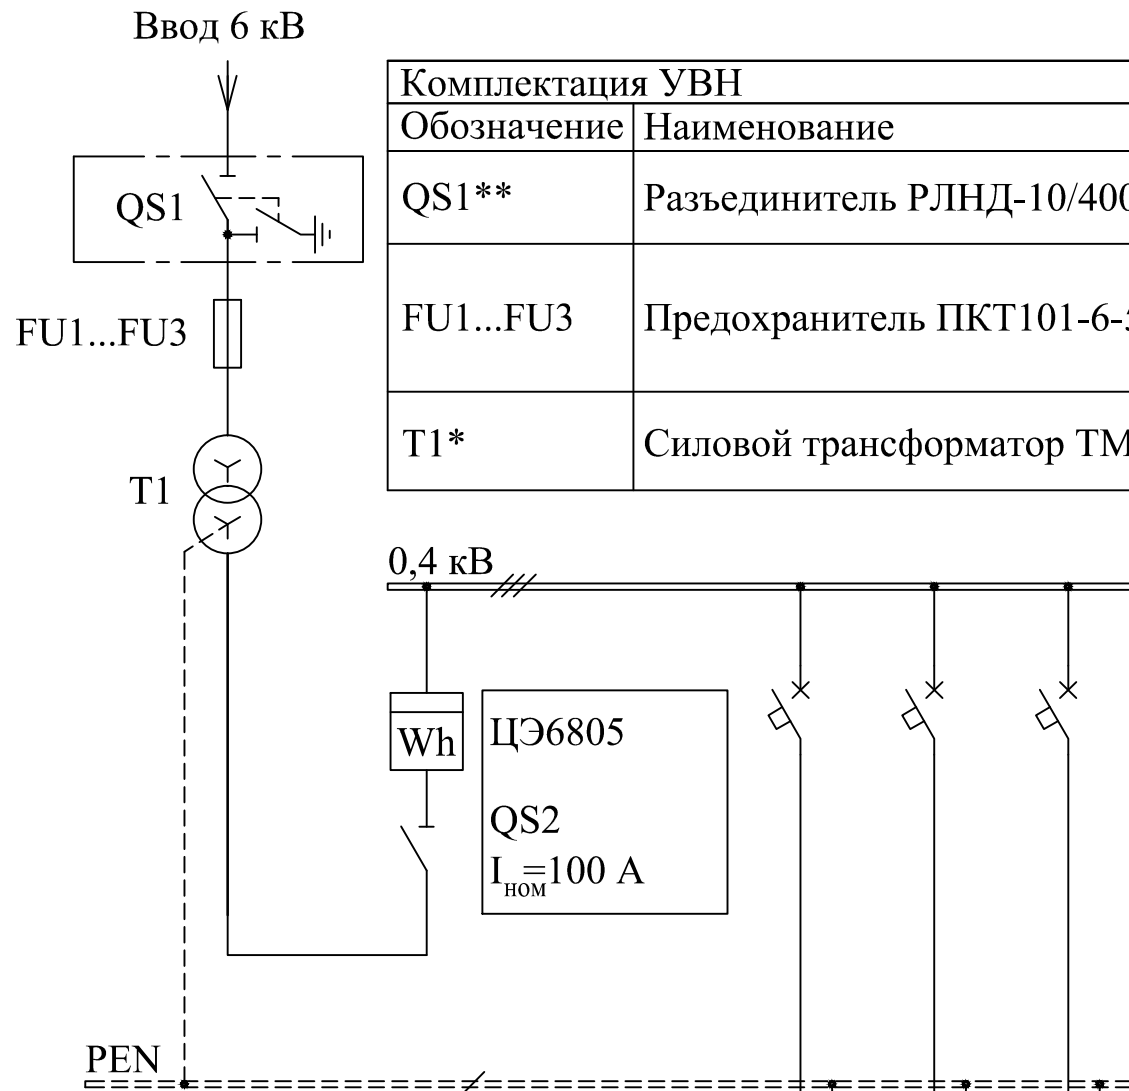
Ввод 6 кВ

QS1

FU1...FU3

T1

| Комплектация УВН | |
|---|---|
| Обозначение | Наименование |
| QS1** | Разъединитель РЛНД-10/40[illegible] |
| FU1...FU3 | Предохранитель ПКТ101-6-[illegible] |
| T1* | Силовой трансформатор ТМ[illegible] |

0,4 кВ

Wh

ЦЭ6805

QS2

$I_{ном}$=100 А

PEN